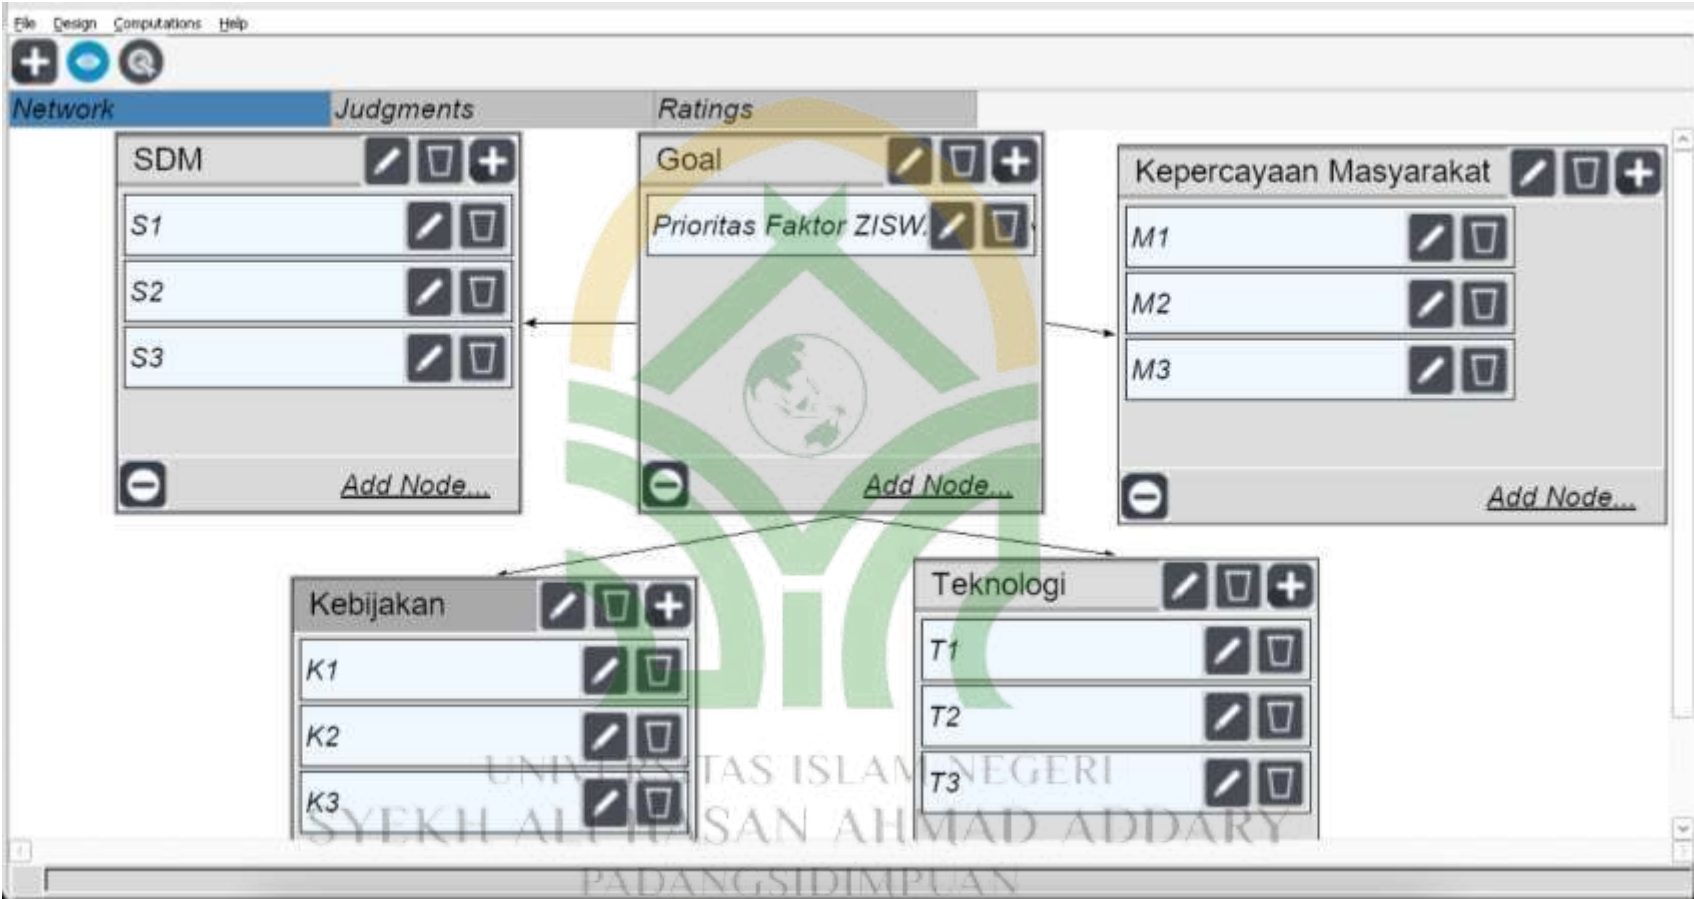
File Design Computations Help

Network Judgments Ratings

SDM
S1
S2
S3
Add Node...

Goal
Prioritas Faktor ZISW
Add Node...

Kepercayaan Masyarakat
M1
M2
M3
Add Node...

Kebijakan
K1
K2
K3

Teknologi
T1
T2
T3

UNIVERSITAS ISLAM NEGERI
SYEKH ALI HASAN AHMAD ADDARY
PADANGSIDIMPUAN